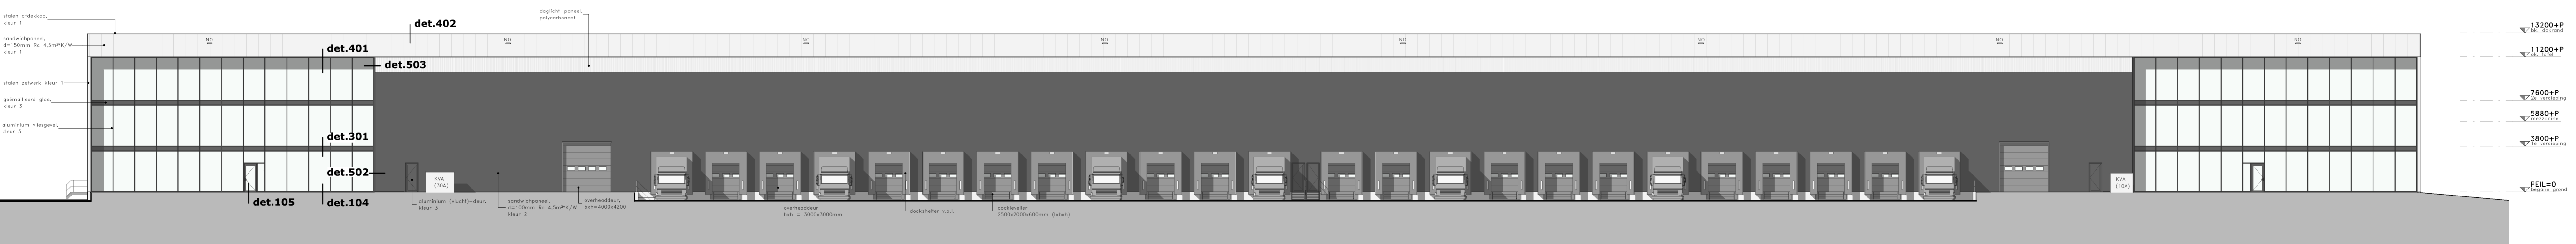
stalen afdekkap, kleur 1

sandwichpaneel, d=150mm Rc 4,5m²K/W kleur 1

stalen zetwerk kleur 1

geëmailleerd glas, kleur 3

aluminium vliesgevel, kleur 3

det.402

daglicht-paneel, polycarbonaat

det.401

det.503

det.301

det.502

det.105

det.104

KVA (30A)

KVA (10A)

aluminium (vlucht)-deur, kleur 3

sandwichpaneel, d=100mm Rc 4,5m²K/W kleur 2

overheaddeur, bxh=4000x4200

overheaddeur bxh = 3000x3000mm

dockshelter r.a.l.

dockleveller 2500x2000x600mm (lxbxh)

NO
NO
NO
NO
NO
NO
NO
NO

13200+P
bk. dakrand

11200+P
bk. luifel

7600+P
2e verdieping

5880+P
mezzanine

3800+P
1e verdieping

PEIL=0
begane grond